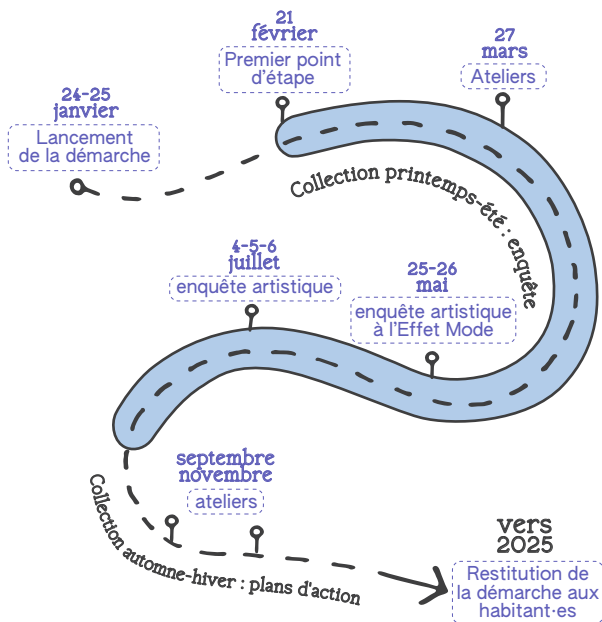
21
février
Premier point d'étape

27
mars
Ateliers

24-25
janvier
Lancement de la démarche

Collection printemps-été : enquête

4-5-6
juillet
enquête artistique

25-26
mai
enquête artistique à l'Effet Mode

septembre
novembre
ateliers

Collection automne-hiver : plans d'action

vers
2025
Restitution de la démarche aux habitant·es